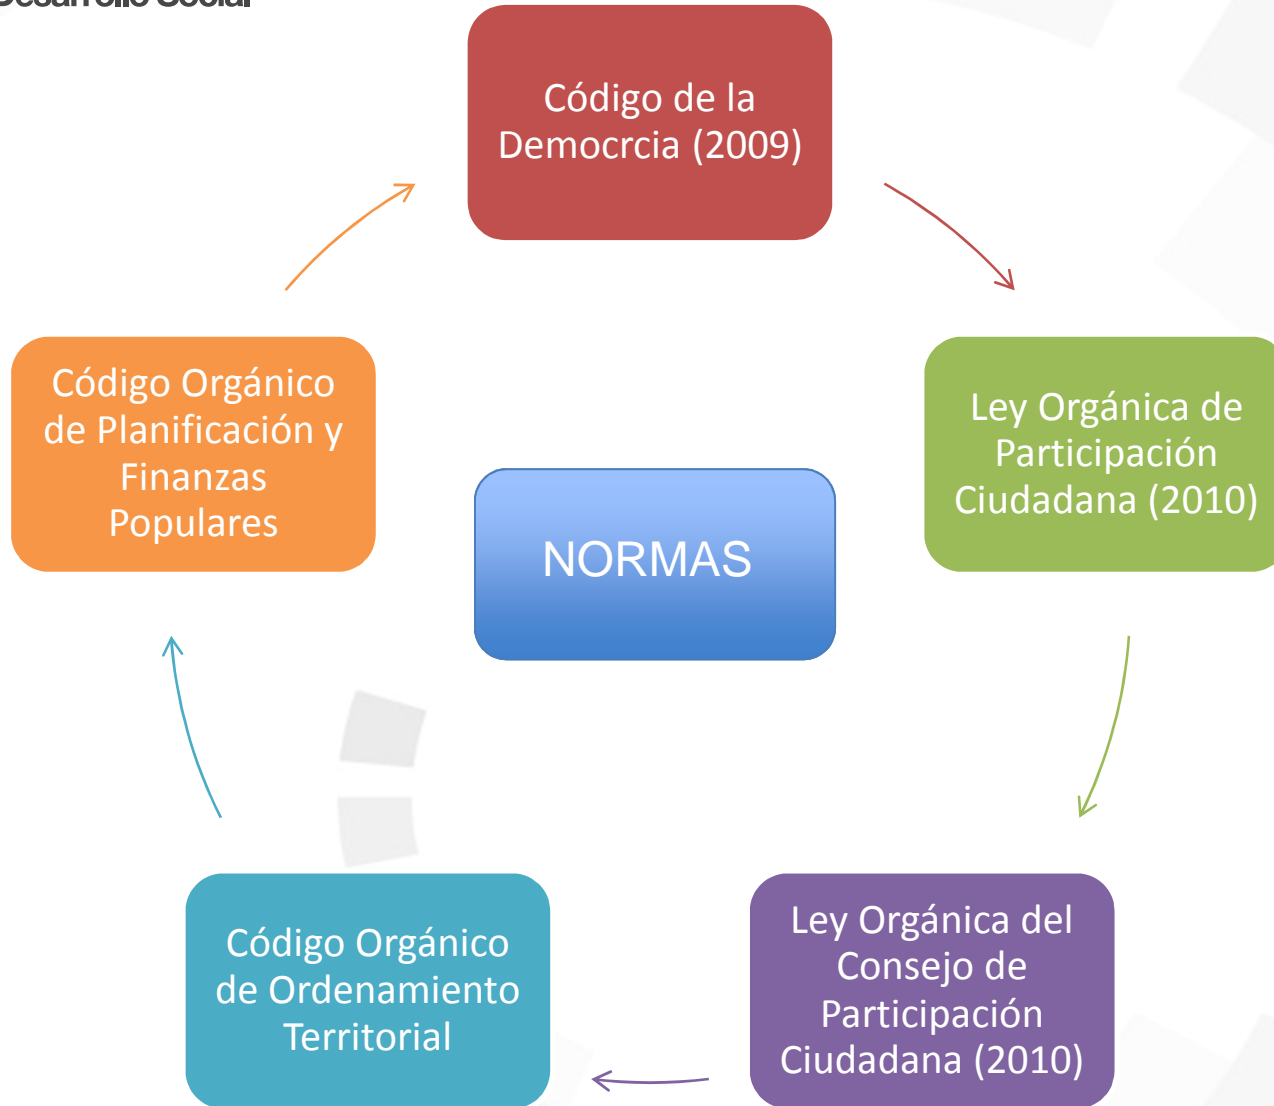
Desarrollo Social

Código de la Democrcia (2009)

Ley Orgánica de Participación Ciudadana (2010)

Ley Orgánica del Consejo de Participación Ciudadana (2010)

Código Orgánico de Ordenamiento Territorial

Código Orgánico de Planificación y Finanzas Populares

NORMAS